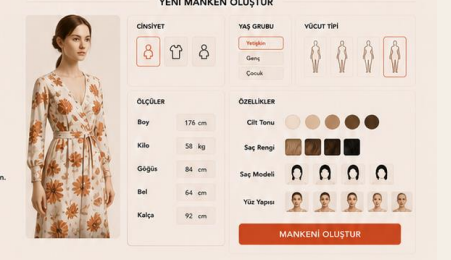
YENİ MANKEN OLUŞTUR

CİNSİYET

YAŞ GRUBU

Yetişkin

Genç

Çocuk

VÜCUT TİPİ

ÖLÇÜLER

Boy 176 cm

Kilo 58 kg

Göğüs 84 cm

Bel 64 cm

Kalça 92 cm

ÖZELLİKLER

Cilt Tonu

Saç Rengi

Saç Modeli

Yüz Yapısı

MANKENİ OLUŞTUR

n.